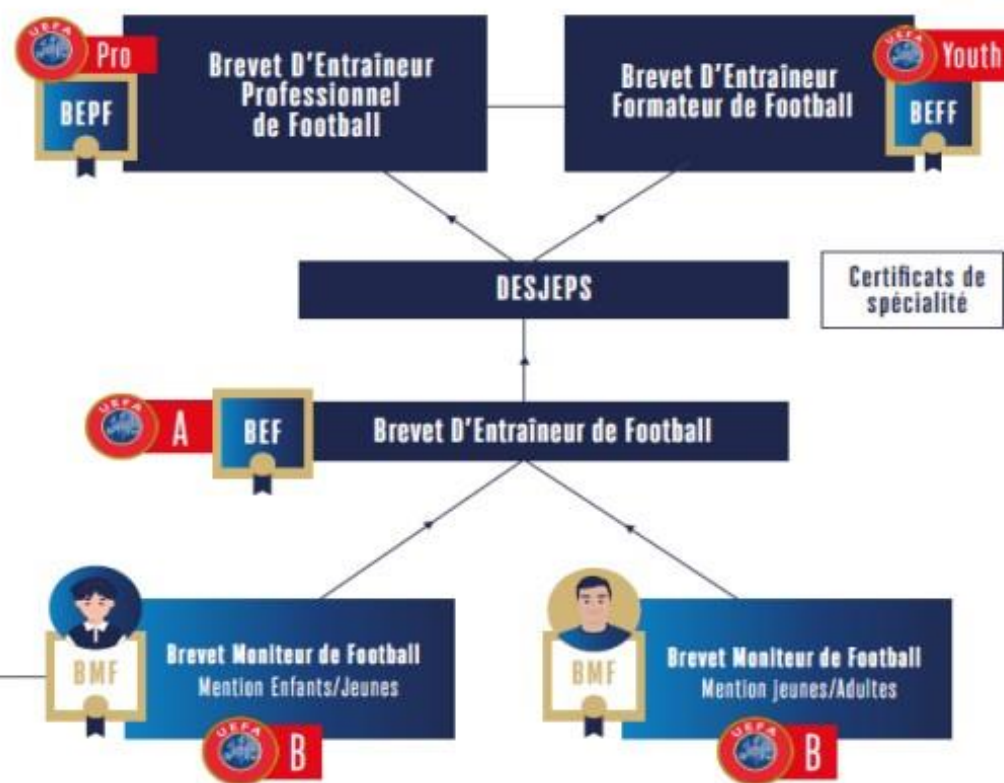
UEFA Pro
BEPF
Brevet D'Entraîneur Professionnel de Football

Brevet D'Entraîneur Formateur de Football
UEFA Youth
BEFF

DESJEPS

Certificats de spécialité

UEFA A
BEF
Brevet D'Entraîneur de Football

BMF
Brevet Moniteur de Football
Mention Enfants/Jeunes
UEFA B

BMF
Brevet Moniteur de Football
Mention jeunes/Adultes
UEFA B